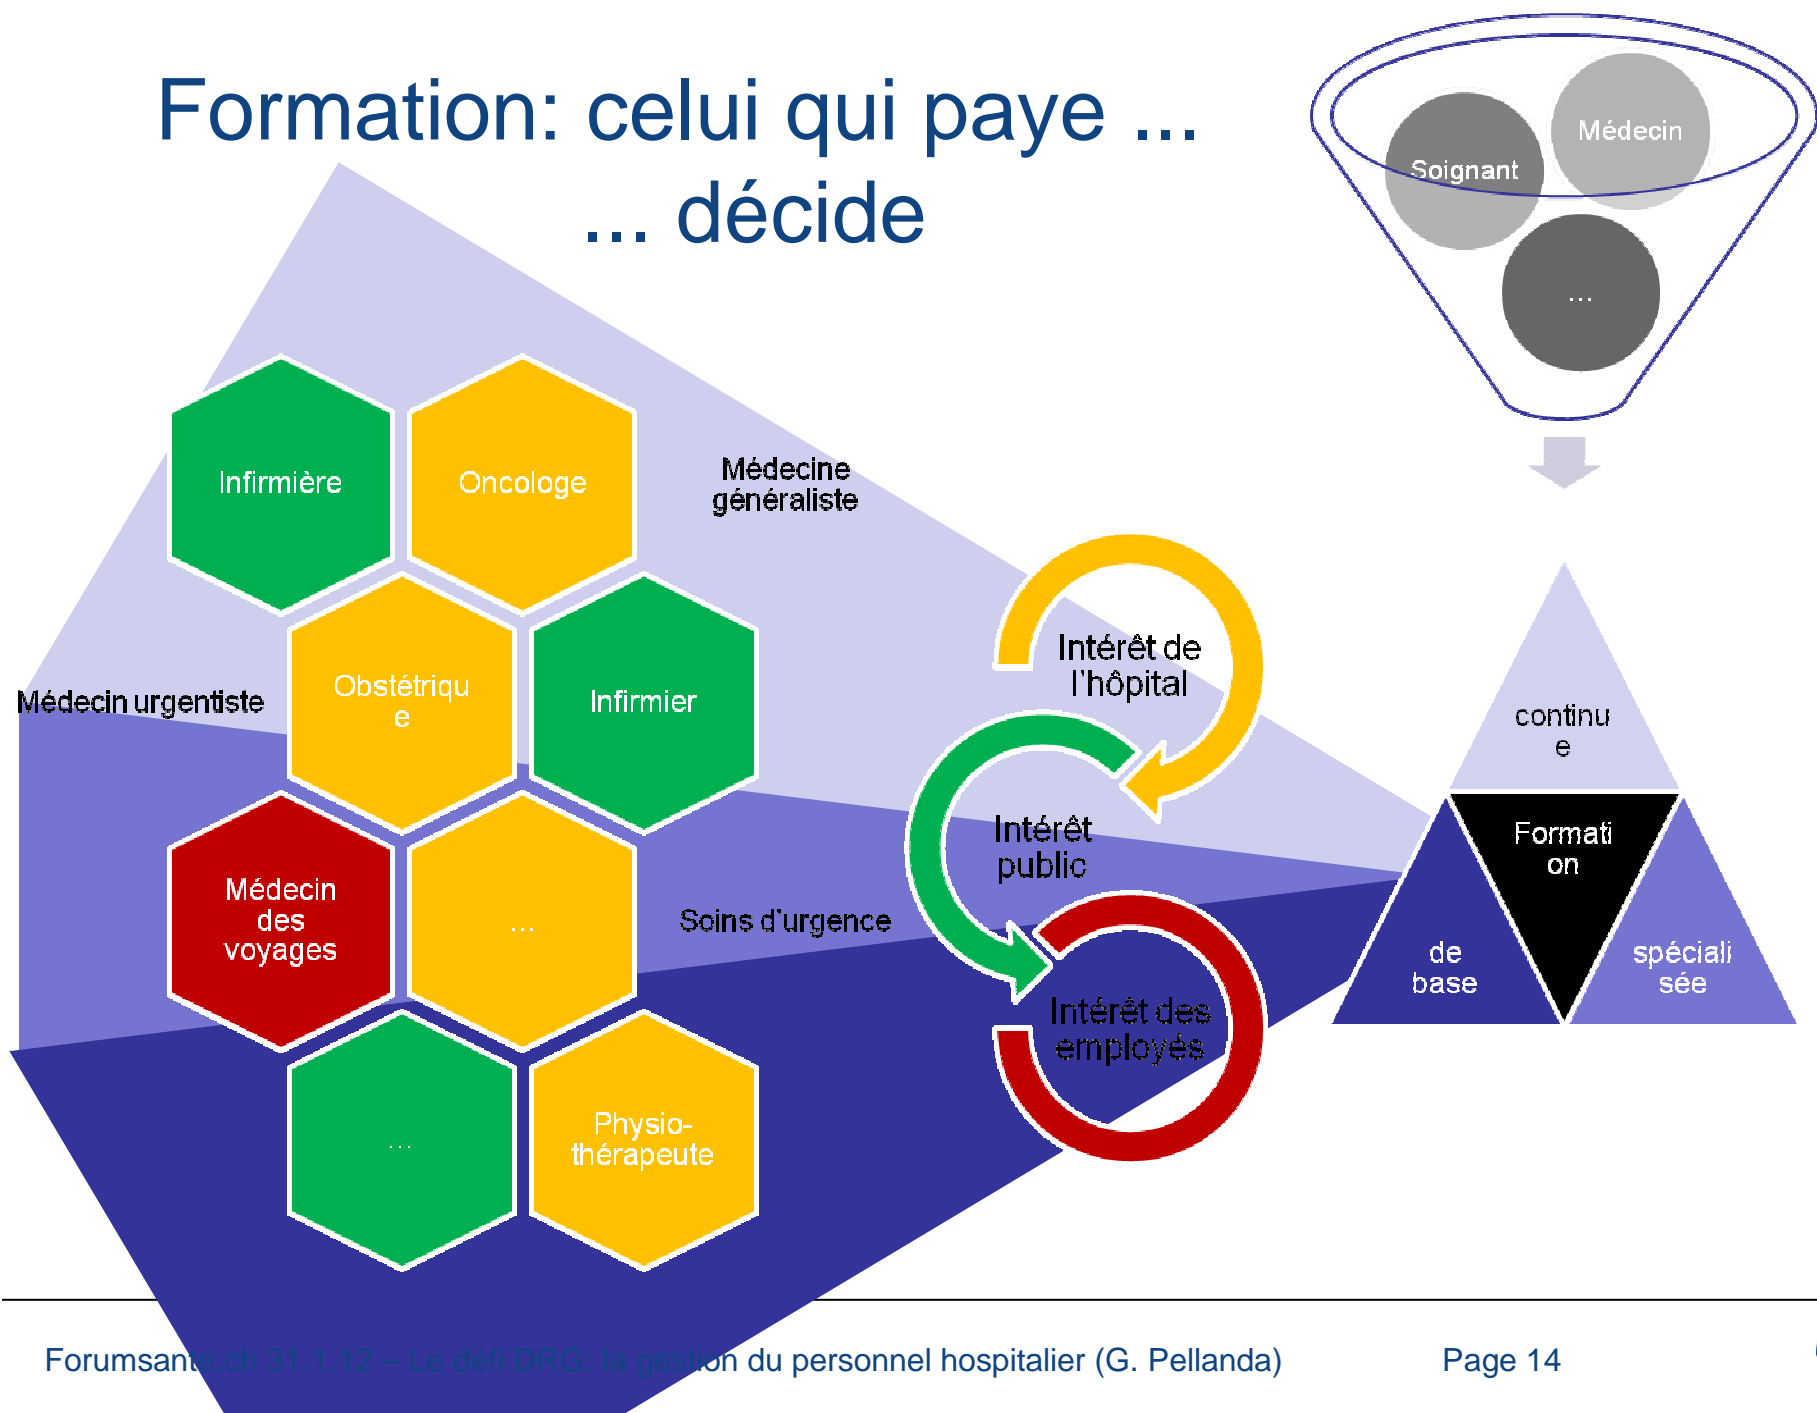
Formation: celui qui paye ...
... décide

Soignant
Médecin
...

Infirmière
Oncologe
Médecine généraliste
Médecin urgentiste
Obstétrique
Infirmier
Médecin des voyages
...
Soins d'urgence
...
Physio-thérapeute

Intérêt de l'hôpital
Intérêt public
Intérêt des employés

continue
Formation
de base
spécialisée

Forumsante.ch 31.1.12 – Le défi DRG: la gestion du personnel hospitalier (G. Pellanda)
Page 14